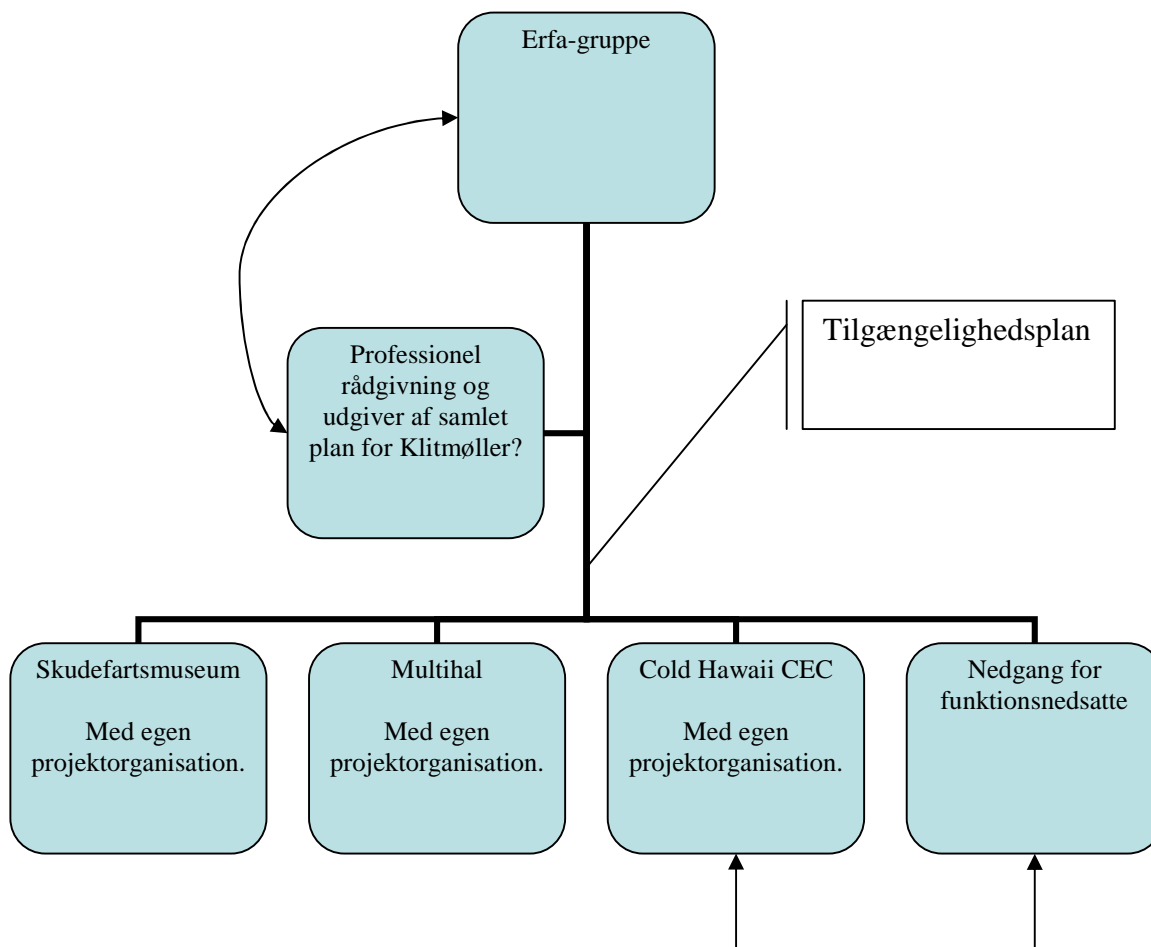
Erfa-gruppe

Professionel rådgivning og udgiver af samlet plan for Klitmøller?

Tilgængelighedsplan

Skudefartsmuseum

Med egen projektorganisation.

Multihal

Med egen projektorganisation.

Cold Hawaii CEC

Med egen projektorganisation.

Nedgang for funktionsnedsatte